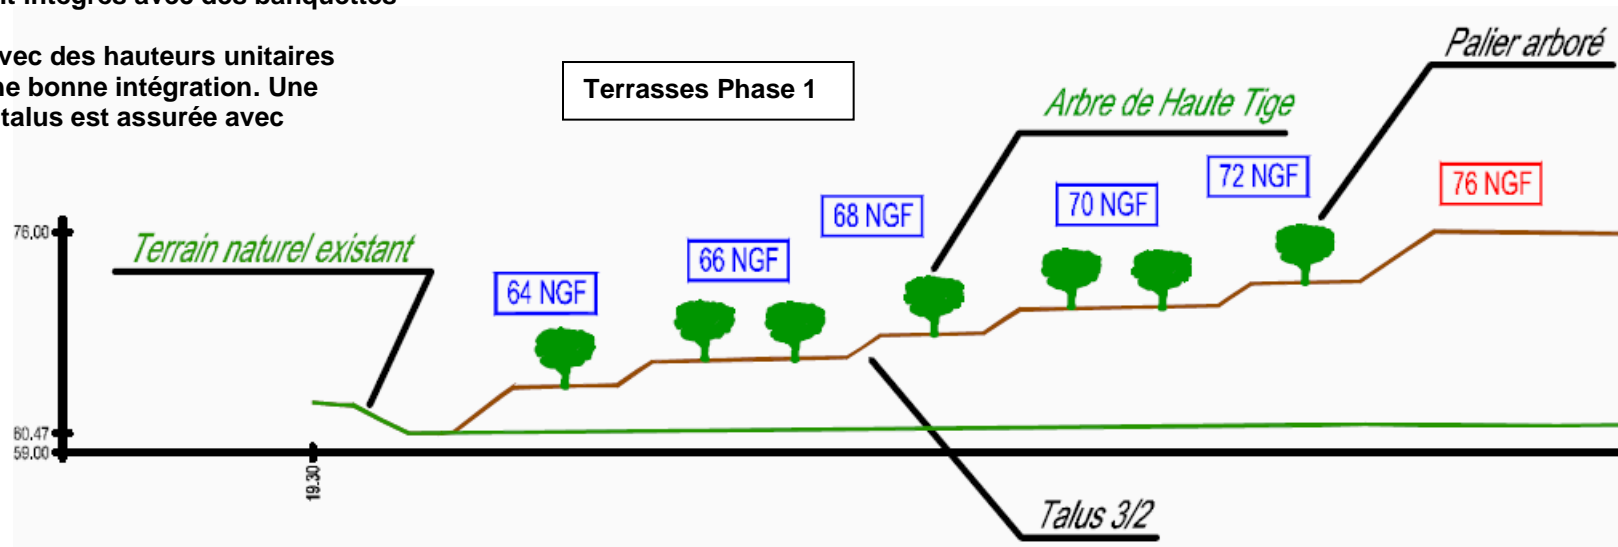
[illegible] intégrés avec des banquettes

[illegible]vec des hauteurs unitaires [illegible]ne bonne intégration. Une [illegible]talus est assurée avec

Terrasses Phase 1

Palier arboré

Arbre de Haute Tige

76,00

Terrain naturel existant

64 NGF

66 NGF

68 NGF

70 NGF

72 NGF

76 NGF

60,47

59,00

19.30

Talus 3/2